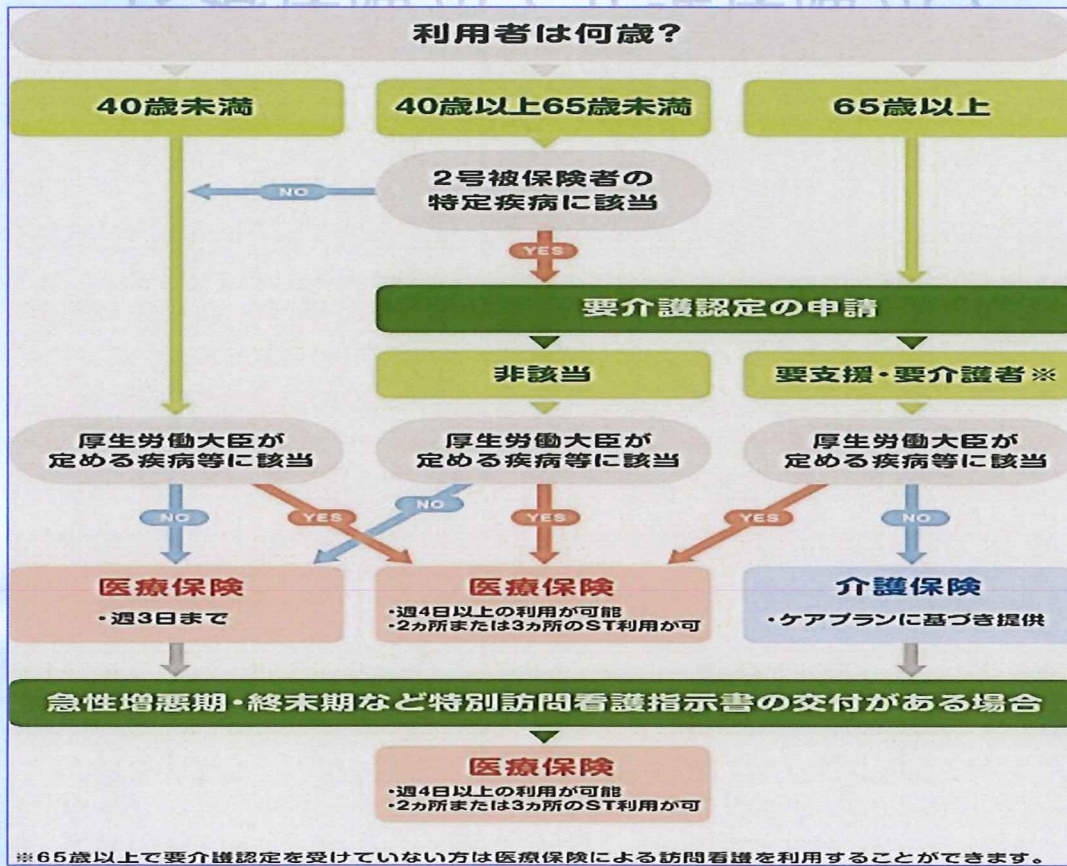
利用者は何歳？

40歳未満

40歳以上65歳未満

65歳以上

2号被保険者の特定疾病に該当

NO

YES

要介護認定の申請

非該当

要支援・要介護者※

厚生労働大臣が定める疾病等に該当

厚生労働大臣が定める疾病等に該当

厚生労働大臣が定める疾病等に該当

NO

YES

NO

YES

YES

NO

医療保険
・週3日まで

医療保険
・週4日以上の利用が可能
・2ヵ所または3ヵ所のST利用が可

介護保険
・ケアプランに基づき提供

急性増悪期・終末期など特別訪問看護指示書の交付がある場合

医療保険
・週4日以上の利用が可能
・2ヵ所または3ヵ所のST利用が可

※65歳以上で要介護認定を受けていない方は医療保険による訪問看護を利用することができます。